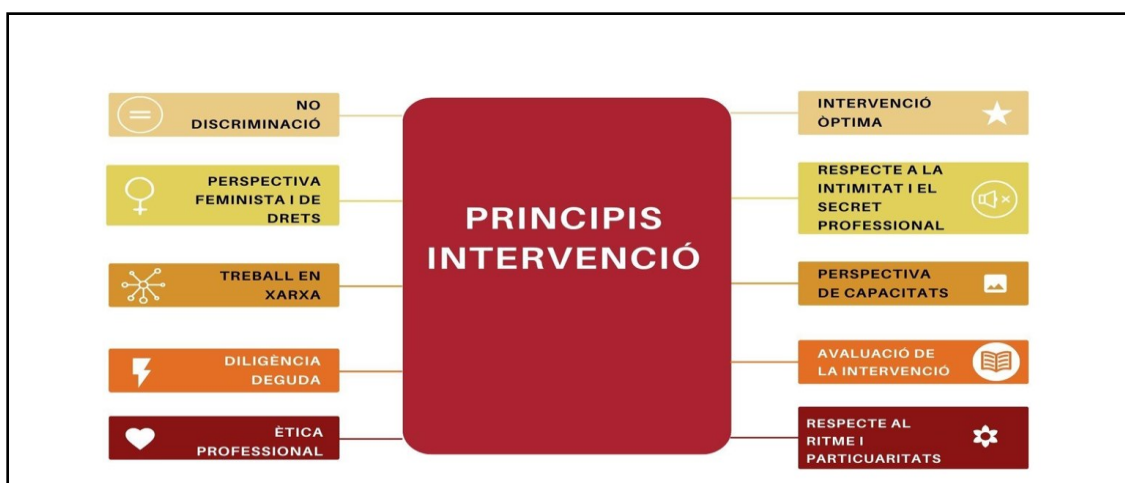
PRINCIPIS INTERVENCIÓ

NO DISCRIMINACIÓ

PERSPECTIVA FEMINISTA I DE DRETS

TREBALL EN XARXA

DILIGÈNCIA DEGUDA

ÈTICA PROFESSIONAL

INTERVENCIÓ ÒPTIMA

RESPECTE A LA INTIMITAT I EL SECRET PROFESSIONAL

PERSPECTIVA DE CAPACITATS

AVALUACIÓ DE LA INTERVENCIÓ

RESPECTE AL RITME I PARTICUARITATS